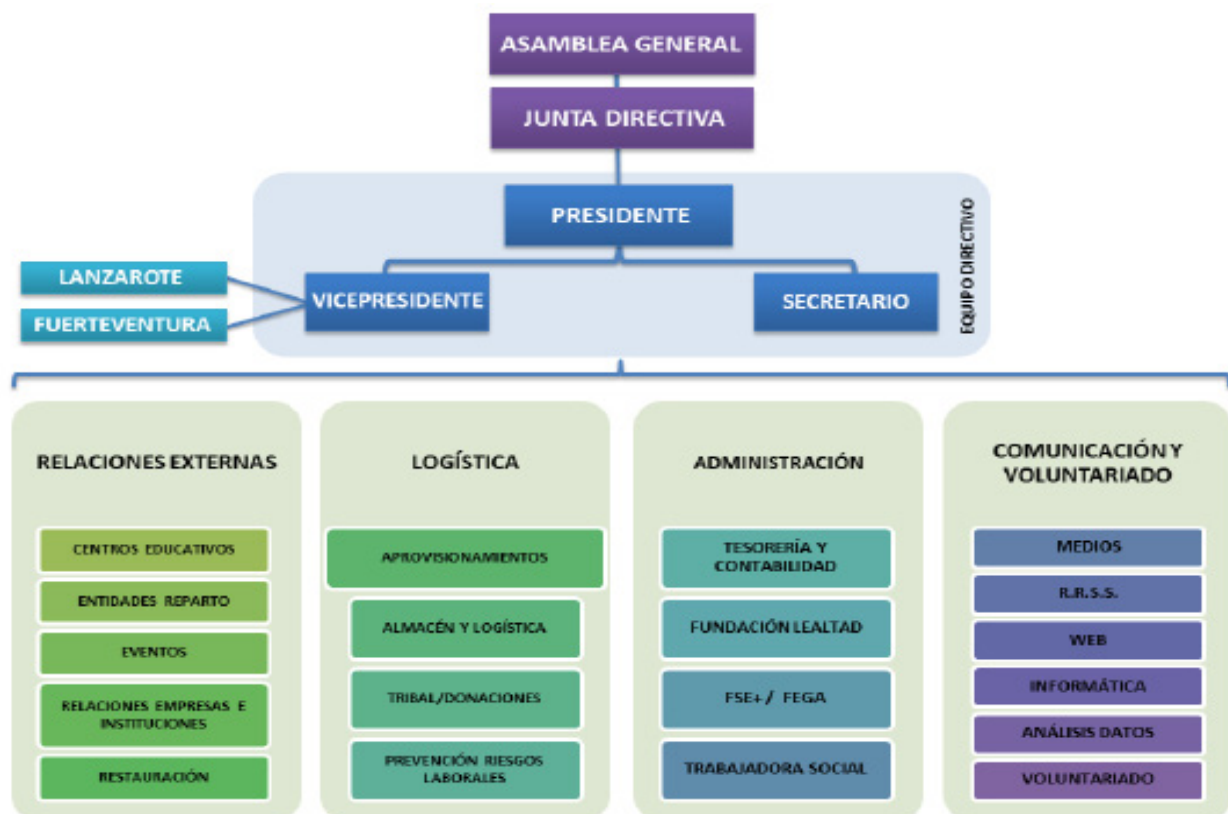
ASAMBLEA GENERAL

JUNTA DIRECTIVA

PRESIDENTE

EQUIPO DIRECTIVO

LANZAROTE

FUERTEVENTURA

VICEPRESIDENTE

SECRETARIO

RELACIONES EXTERNAS

CENTROS EDUCATIVOS

ENTIDADES REPARTO

EVENTOS

RELACIONES EMPRESAS E INSTITUCIONES

RESTAURACIÓN

LOGÍSTICA

APROVISIONAMIENTOS

ALMACÉN Y LOGÍSTICA

TRIBAL/DONACIONES

PREVENCIÓN RIESGOS LABORALES

ADMINISTRACIÓN

TESORERÍA Y CONTABILIDAD

FUNDACIÓN LEALTAD

FSE+ / FEGA

TRABAJADORA SOCIAL

COMUNICACIÓN Y VOLUNTARIADO

MEDIOS

R.R.S.S.

WEB

INFORMÁTICA

ANÁLISIS DATOS

VOLUNTARIADO